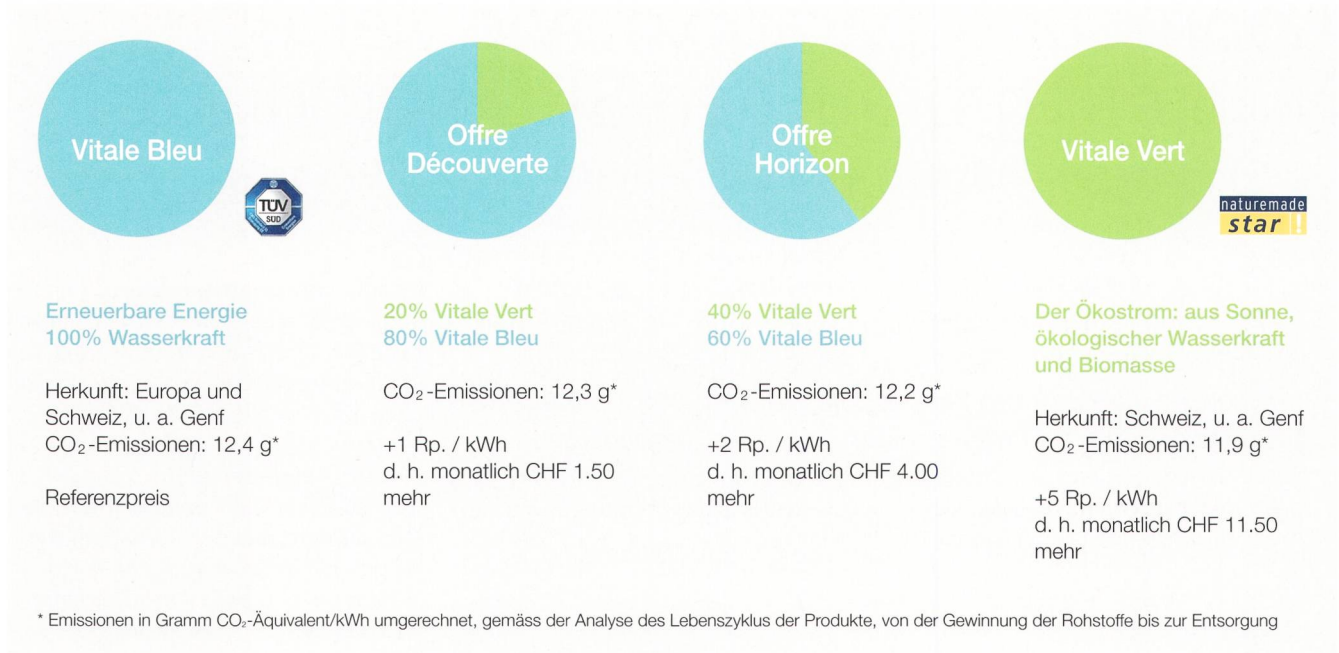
Vitale Bleu

TÜV SÜD

Offre Découverte

Offre Horizon

Vitale Vert

naturemade star

Erneuerbare Energie
100% Wasserkraft

Herkunft: Europa und Schweiz, u. a. Genf
$CO_2$-Emissionen: 12,4 g*

Referenzpreis

20% Vitale Vert
80% Vitale Bleu

$CO_2$-Emissionen: 12,3 g*

+1 Rp. / kWh
d. h. monatlich CHF 1.50 mehr

40% Vitale Vert
60% Vitale Bleu

$CO_2$-Emissionen: 12,2 g*

+2 Rp. / kWh
d. h. monatlich CHF 4.00 mehr

Der Ökostrom: aus Sonne, ökologischer Wasserkraft und Biomasse

Herkunft: Schweiz, u. a. Genf
$CO_2$-Emissionen: 11,9 g*

+5 Rp. / kWh
d. h. monatlich CHF 11.50 mehr

* Emissionen in Gramm $CO_2$-Äquivalent/kWh umgerechnet, gemäss der Analyse des Lebenszyklus der Produkte, von der Gewinnung der Rohstoffe bis zur Entsorgung